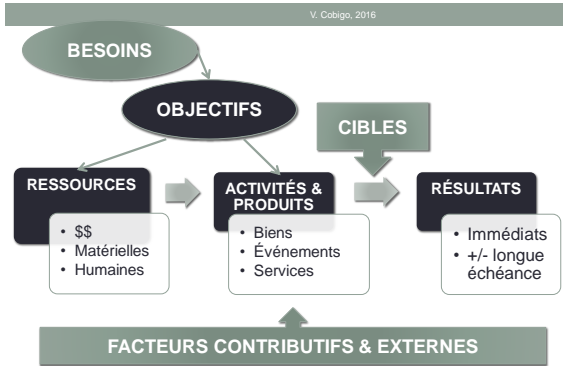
V. Cobigo, 2016

BESOINS

OBJECTIFS

CIBLES

RESSOURCES

- $$
- Matérielles
- Humaines

ACTIVITÉS & PRODUITS

- Biens
- Événements
- Services

RÉSULTATS

- Immédiats
- +/- longue échéance

FACTEURS CONTRIBUTIFS & EXTERNES